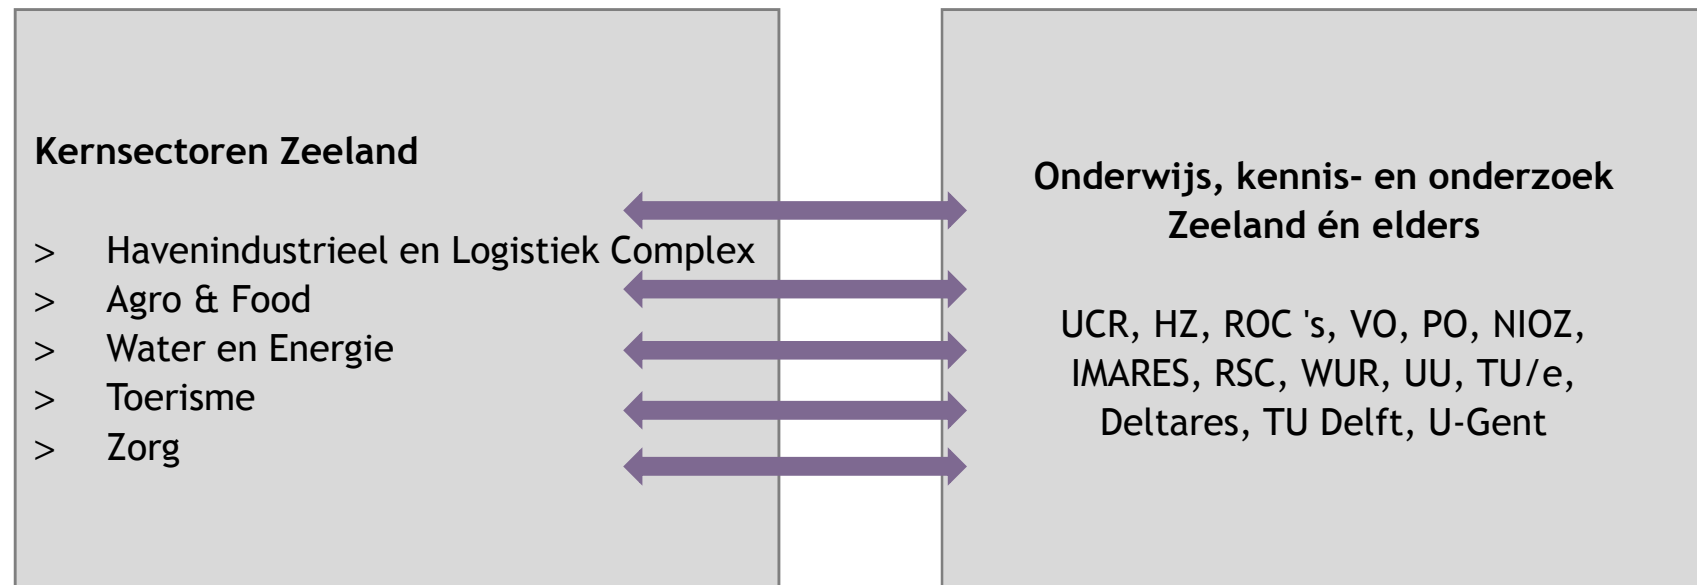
Kernsectoren Zeeland

> Havenindustrieel en Logistiek Complex
> Agro & Food
> Water en Energie
> Toerisme
> Zorg

Onderwijs, kennis- en onderzoek Zeeland én elders

UCR, HZ, ROC 's, VO, PO, NIOZ, IMARES, RSC, WUR, UU, TU/e, Deltares, TU Delft, U-Gent